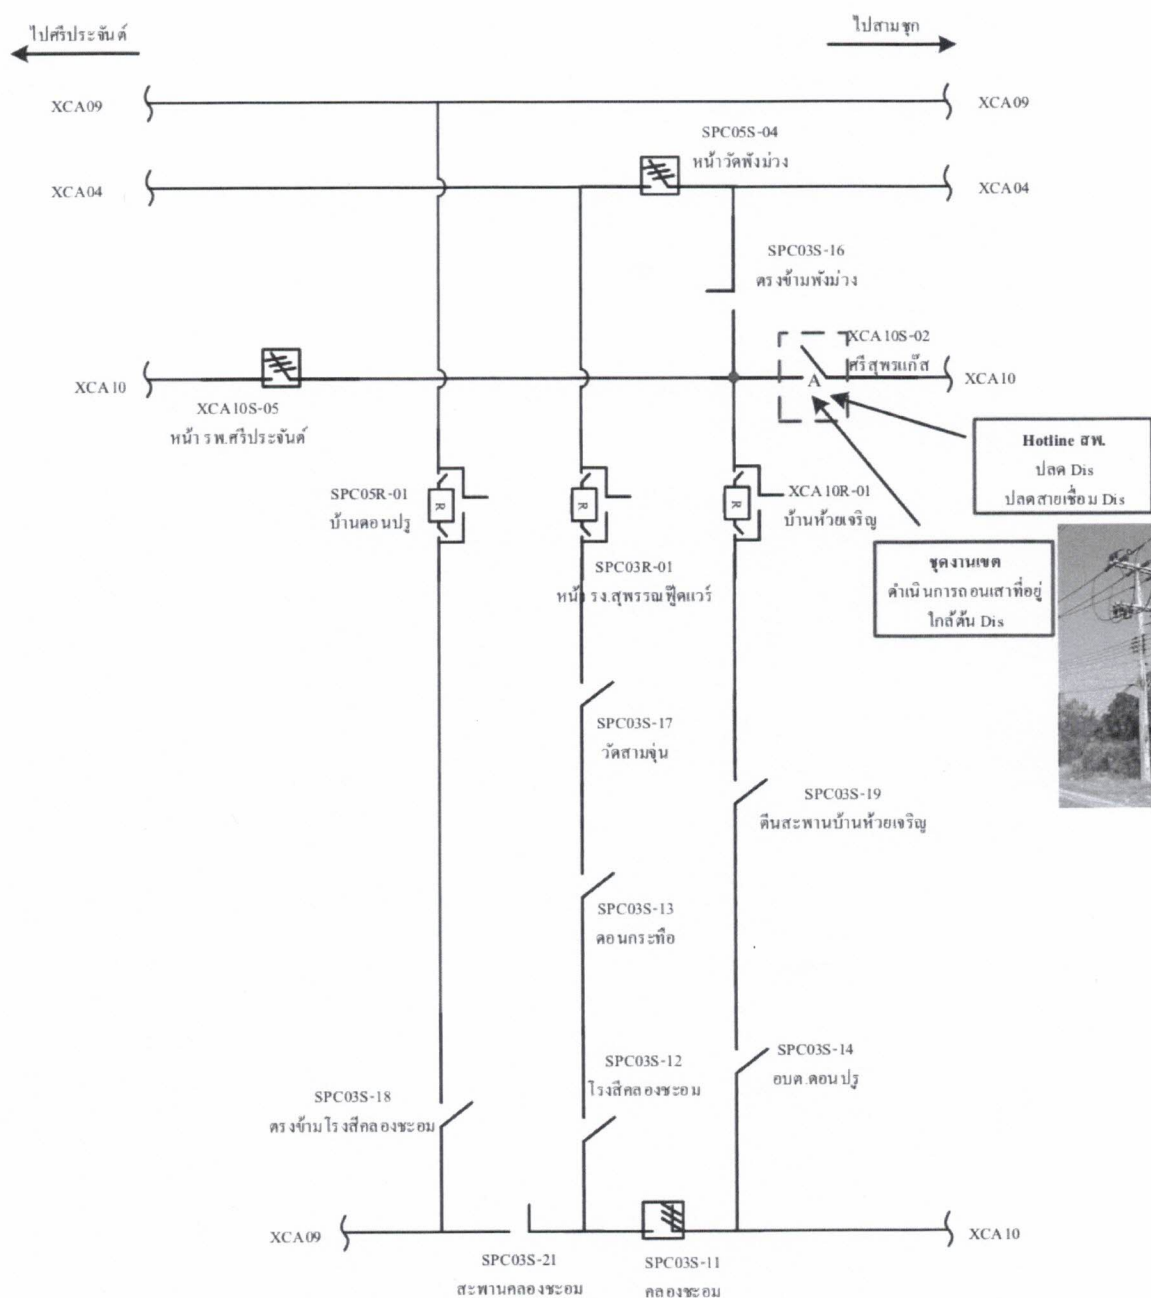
ไปศรีประจันต์

ไปสามชุก

XCA09

XCA09

SPC05S-04
หน้าวัดพังม่วง

XCA04

XCA04

SPC03S-16
ตรงข้ามพังม่วง

XCA10S-02
ศรีสุพรรณแก๊ส

XCA10

A

XCA10

XCA10S-05
หน้า รพ.ศรีประจันต์

Hotline สพ.
ปลด Dis
ปลดสายเชื่อม Dis

SPC05R-01
บ้านดอนปรู

R

R

R

XCA10R-01
บ้านห้วยเจริญ

ชุดงานเขต
ดำเนินการถอนเสาที่อยู่ใกล้ต้น Dis

SPC03R-01
หน้า รง.สุพรรณฟู้ดแวร์

SPC03S-17
วัดสามจุ้น

SPC03S-19
ตีนสะพานบ้านห้วยเจริญ

SPC03S-13
ดอนกระทือ

SPC03S-12
โรงสีคลองชะอม

SPC03S-14
อบต.ดอนปรู

SPC03S-18
ตรงข้ามโรงสีคลองชะอม

XCA09

SPC03S-21
สะพานคลองชะอม

SPC03S-11
คลองชะอม

XCA10